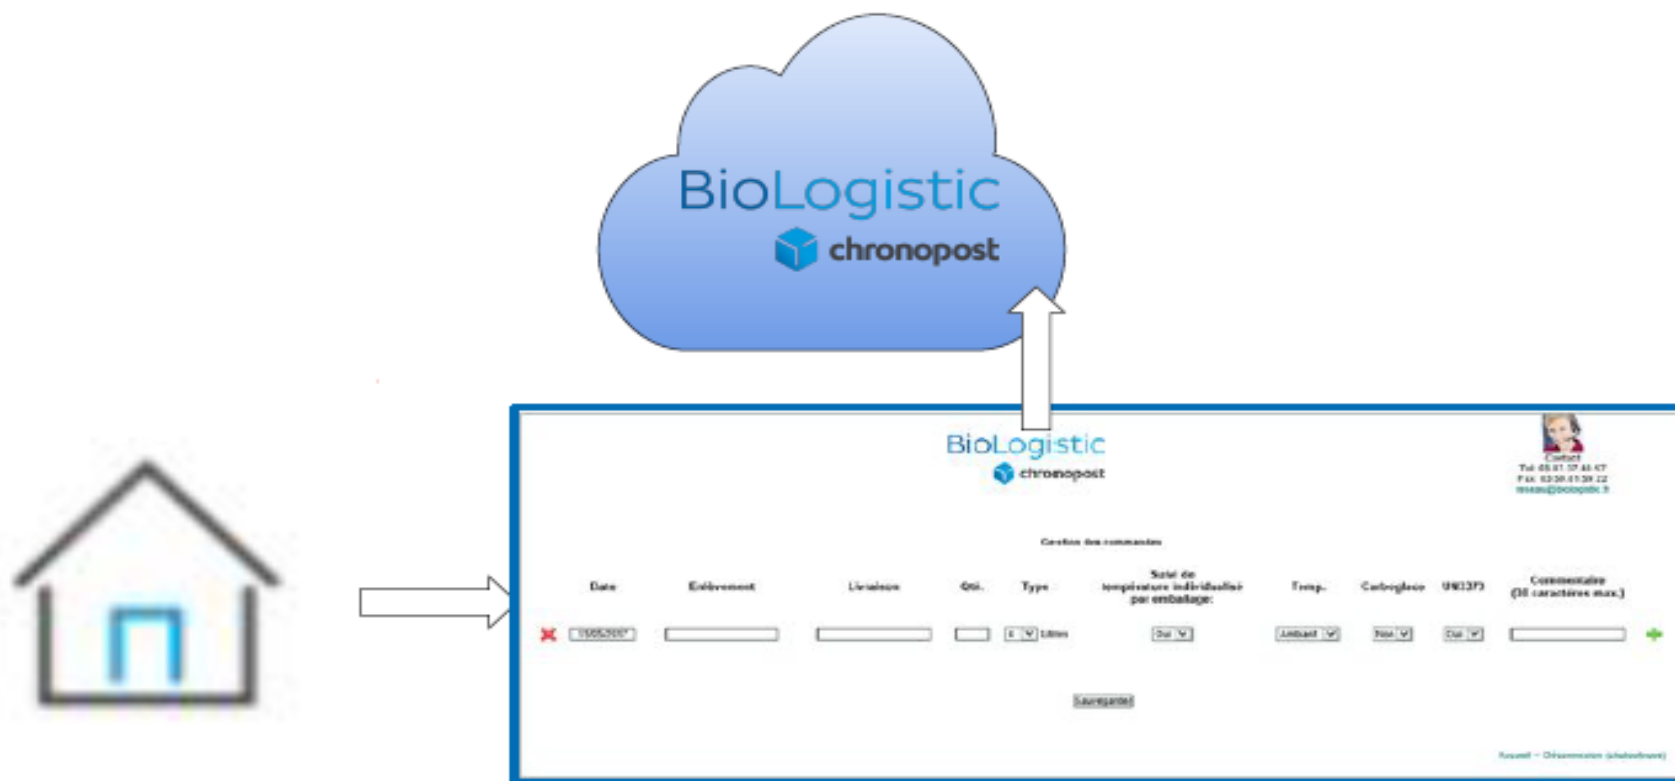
BioLogistic
chronopost

BioLogistic
chronopost

Contact
Tel: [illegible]
Fax: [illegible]
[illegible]@biologistic.fr

Gestion des commandes

| | Date | Enlèvement | Livraison | Qté. | Type | Suivi de température individualisé par emballage: | Temp. | Carboglace | UN3373 | Commentaire (30 caractères max.) |
|---|---|---|---|---|---|---|---|---|---|---|
| | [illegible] | | | | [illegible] Litres | Oui | Ambiant | Non | Oui | |

Sauvegarder

Accueil – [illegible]